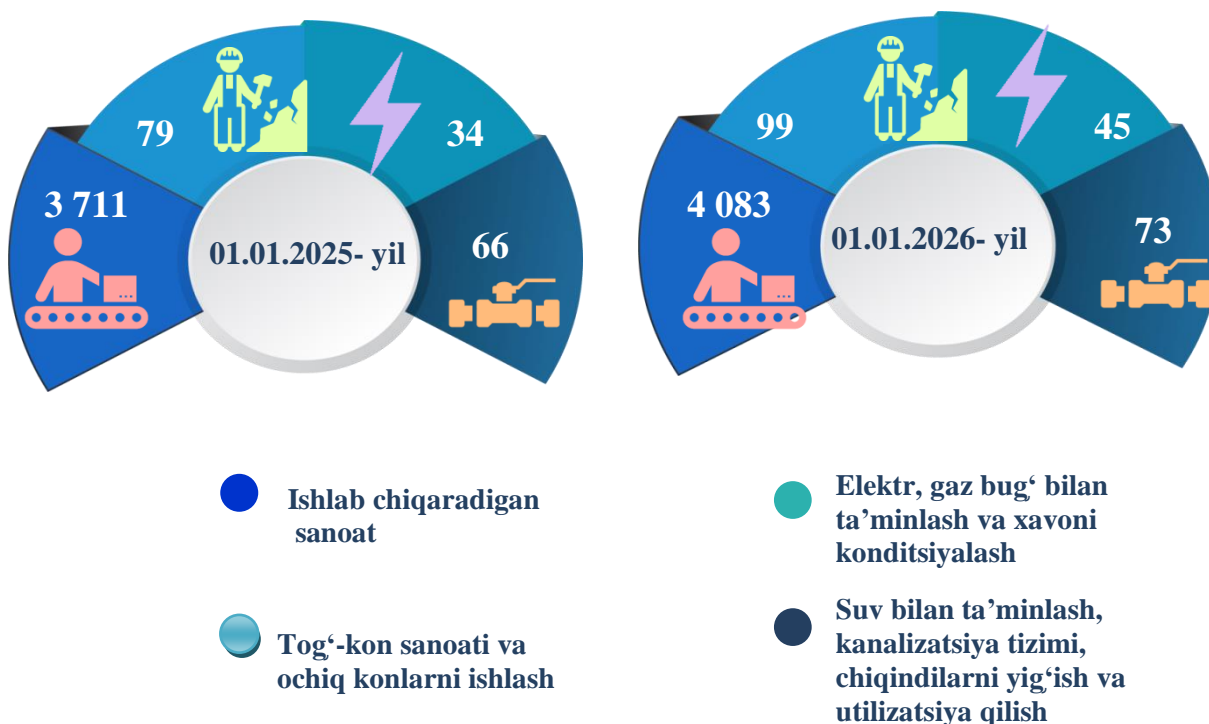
79

34

3 711

01.01.2025- yil

66

...

99

45

4 083

01.01.2026- yil

73

...

Ishlab chiqaradigan sanoat

Tog‘-kon sanoati va ochiq konlarni ishlash

Elektr, gaz bug‘ bilan ta’minlash va xavoni konditsiyalash

Suv bilan ta’minlash, kanalizatsiya tizimi, chiqindilarni yig‘ish va utilizatsiya qilish